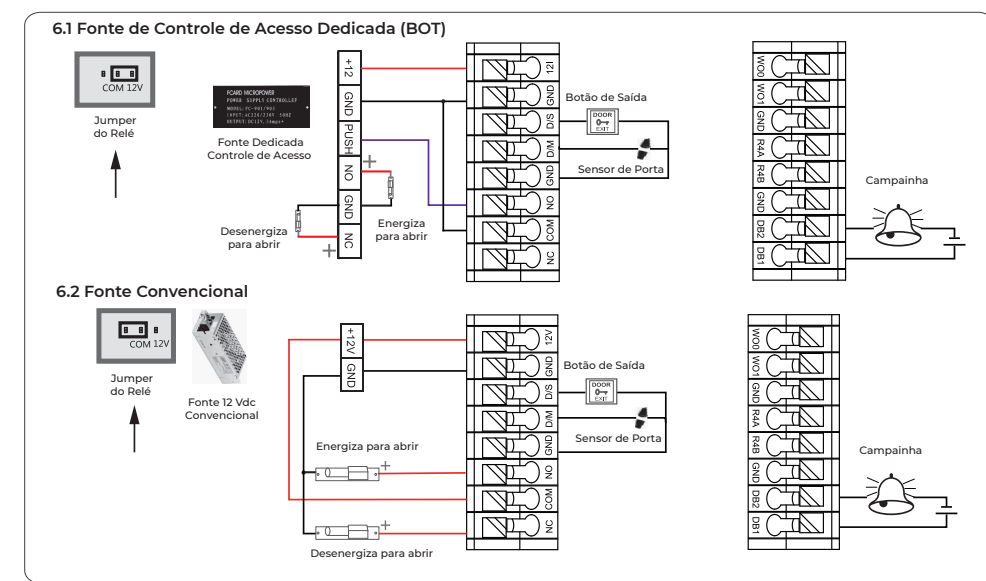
6.1 Fonte de Controle de Acesso Dedicada (BOT)

COM 12V

Jumper do Relé

FCARD MICROPOWER
POWER SUPPLY CONTROLLER
MODEL: FC-901/903
INPUT: AC220/230V 50HZ
OUTPUT: DC12V, 3Amps+

Fonte Dedicada Controle de Acesso

+12
GND
PUSH
NO
GND
NC

Desenergiza para abrir

Energiza para abrir

12I
GND
D/S
D/M
GND
NO
COM
NC

Botão de Saída

DOOR EXIT

Sensor de Porta

WO0
WO1
GND
R4A
R4B
GND
DB2
DB1

Campainha

6.2 Fonte Convencional

COM 12V

Jumper do Relé

Fonte 12 Vdc Convencional

+12V
GND

Energiza para abrir

Desenergiza para abrir

12V
GND
D/S
D/M
GND
NO
COM
NC

Botão de Saída

DOOR EXIT

Sensor de Porta

WO0
WO1
GND
R4A
R4B
GND
DB2
DB1

Campainha